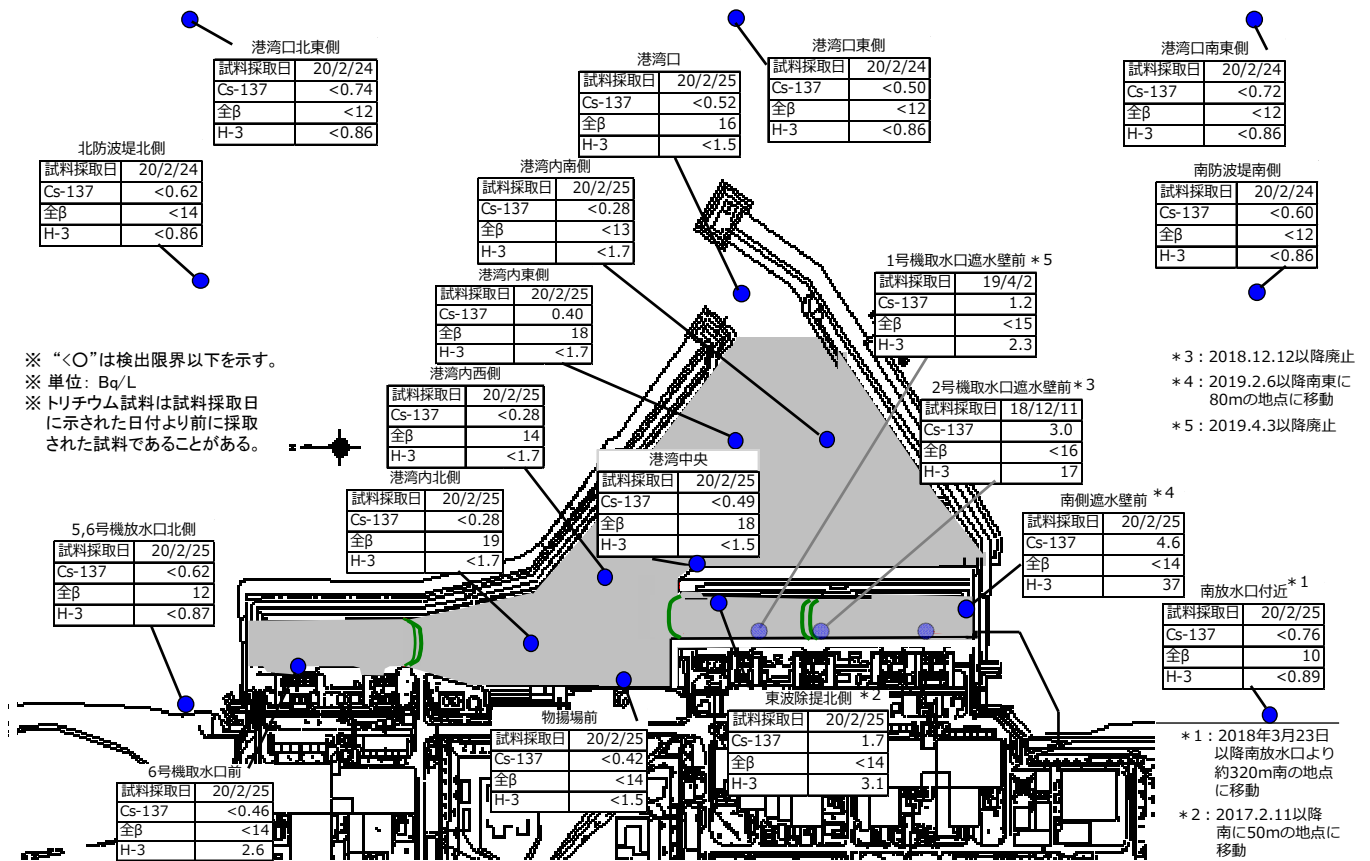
港湾口北東側

| 試料採取日 | 20/2/24 |
|---|---|
| Cs-137 | <0.74 |
| 全β | <12 |
| H-3 | <0.86 |

港湾口

| 試料採取日 | 20/2/25 |
|---|---|
| Cs-137 | <0.52 |
| 全β | 16 |
| H-3 | <1.5 |

港湾口東側

| 試料採取日 | 20/2/24 |
|---|---|
| Cs-137 | <0.50 |
| 全β | <12 |
| H-3 | <0.86 |

港湾口南東側

| 試料採取日 | 20/2/24 |
|---|---|
| Cs-137 | <0.72 |
| 全β | <12 |
| H-3 | <0.86 |

北防波堤北側

| 試料採取日 | 20/2/24 |
|---|---|
| Cs-137 | <0.62 |
| 全β | <14 |
| H-3 | <0.86 |

港湾内南側

| 試料採取日 | 20/2/25 |
|---|---|
| Cs-137 | <0.28 |
| 全β | <13 |
| H-3 | <1.7 |

南防波堤南側

| 試料採取日 | 20/2/24 |
|---|---|
| Cs-137 | <0.60 |
| 全β | <12 |
| H-3 | <0.86 |

1号機取水口遮水壁前＊5

| 試料採取日 | 19/4/2 |
|---|---|
| Cs-137 | 1.2 |
| 全β | <15 |
| H-3 | 2.3 |

港湾内東側

| 試料採取日 | 20/2/25 |
|---|---|
| Cs-137 | 0.40 |
| 全β | 18 |
| H-3 | <1.7 |

※ "<○"は検出限界以下を示す。
※ 単位：Bq/L
※ トリチウム試料は試料採取日に示された日付より前に採取された試料であることがある。

＊3：2018.12.12以降廃止
＊4：2019.2.6以降南東に80mの地点に移動
＊5：2019.4.3以降廃止

港湾内西側

| 試料採取日 | 20/2/25 |
|---|---|
| Cs-137 | <0.28 |
| 全β | 14 |
| H-3 | <1.7 |

2号機取水口遮水壁前＊3

| 試料採取日 | 18/12/11 |
|---|---|
| Cs-137 | 3.0 |
| 全β | <16 |
| H-3 | 17 |

港湾中央

| 試料採取日 | 20/2/25 |
|---|---|
| Cs-137 | <0.49 |
| 全β | 18 |
| H-3 | <1.5 |

港湾内北側

| 試料採取日 | 20/2/25 |
|---|---|
| Cs-137 | <0.28 |
| 全β | 19 |
| H-3 | <1.7 |

南側遮水壁前＊4

| 試料採取日 | 20/2/25 |
|---|---|
| Cs-137 | 4.6 |
| 全β | <14 |
| H-3 | 37 |

5,6号機放水口北側

| 試料採取日 | 20/2/25 |
|---|---|
| Cs-137 | <0.62 |
| 全β | 12 |
| H-3 | <0.87 |

南放水口付近＊1

| 試料採取日 | 20/2/25 |
|---|---|
| Cs-137 | <0.76 |
| 全β | 10 |
| H-3 | <0.89 |

東波除提北側＊2

| 試料採取日 | 20/2/25 |
|---|---|
| Cs-137 | 1.7 |
| 全β | <14 |
| H-3 | 3.1 |

物揚場前

| 試料採取日 | 20/2/25 |
|---|---|
| Cs-137 | <0.42 |
| 全β | <14 |
| H-3 | <1.5 |

6号機取水口前

| 試料採取日 | 20/2/25 |
|---|---|
| Cs-137 | <0.46 |
| 全β | <14 |
| H-3 | 2.6 |

＊1：2018年3月23日以降南放水口より約320m南の地点に移動

＊2：2017.2.11以降南に50mの地点に移動